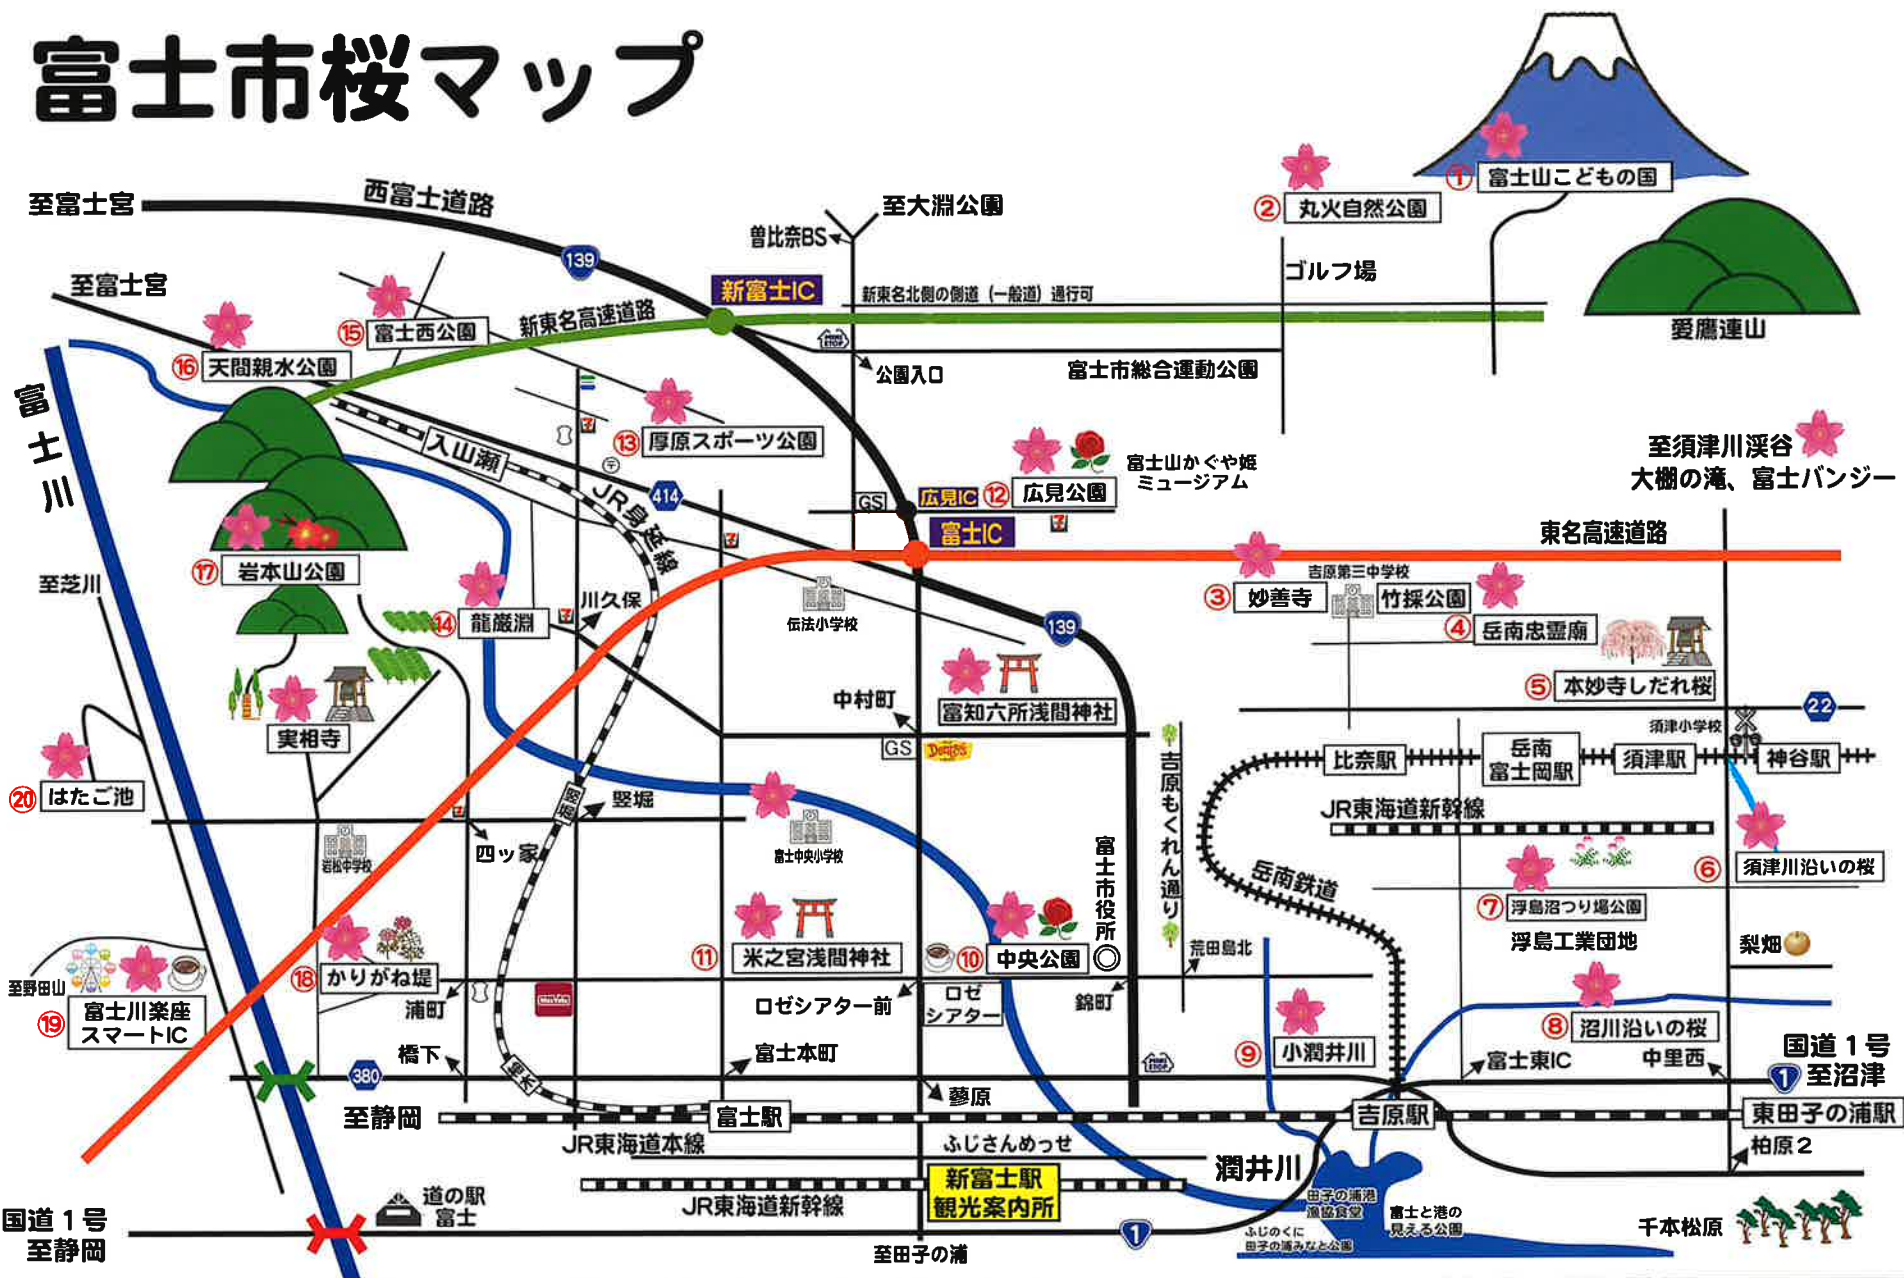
富士市桜マップ

至富士宮
西富士道路
139
至大淵公園
曽比奈BS
①富士山こどもの国
②丸火自然公園
ゴルフ場
愛鷹連山
至富士宮
新富士IC
新東名高速道路
新東名北側の側道（一般道）通行可
⑮富士西公園
⑯天間親水公園
公園入口
富士市総合運動公園
富士川
入山瀬
⑬厚原スポーツ公園
JR身延線
414
広見IC
⑫広見公園
富士山かぐや姫ミュージアム
至須津川渓谷
大棚の滝、富士バンジー
GS
富士IC
東名高速道路
⑰岩本山公園
至芝川
⑭龍巌淵
川久保
伝法小学校
吉原第三中学校
③妙善寺
竹採公園
④岳南忠霊廟
139
⑤本妙寺しだれ桜
中村町
富知六所浅間神社
22
須津小学校
実相寺
GS
Denny's
吉原もくれん通り
比奈駅
岳南富士岡駅
須津駅
神谷駅
⑳はたご池
竪堀
竪堀
JR東海道新幹線
四ッ家
富士中央小学校
岩松中学校
富士市役所
岳南鉄道
⑥須津川沿いの桜
⑦浮島沼つり堀公園
浮島工業団地
梨畑
⑱かりがね堤
⑪米之宮浅間神社
⑩中央公園
荒田島北
至野田山
⑲富士川楽座スマートIC
浦町
ロゼシアター前
ロゼシアター
錦町
⑨小潤井川
⑧沼川沿いの桜
橋下
富士本町
富士東IC
中里西
国道１号至沼津
380
蓼原
至静岡
富士駅
吉原駅
東田子の浦駅
JR東海道本線
ふじさんめっせ
潤井川
柏原２
新富士駅観光案内所
JR東海道新幹線
道の駅富士
田子の浦港漁協食堂
富士と港の見える公園
ふじのくに田子の浦みなと公園
千本松原
国道１号至静岡
1
至田子の浦